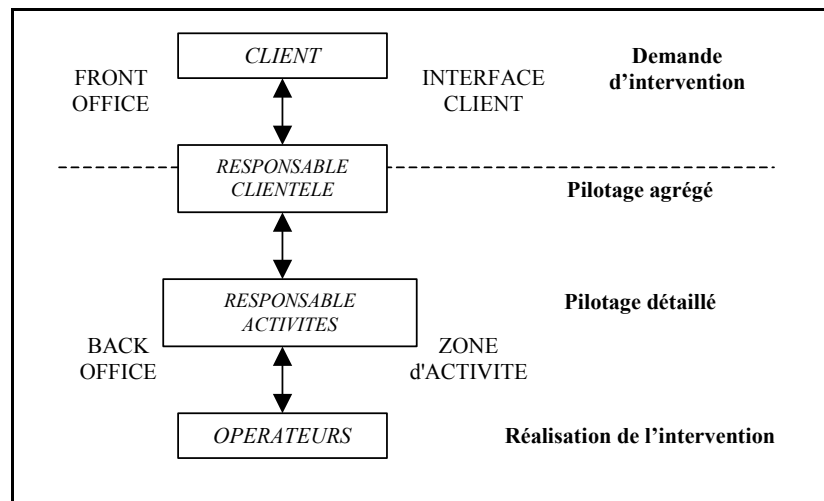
CLIENT

FRONT OFFICE

INTERFACE CLIENT

Demande d'intervention

RESPONSABLE CLIENTELE

Pilotage agregé

RESPONSABLE ACTIVITES

Pilotage détaillé

BACK OFFICE

ZONE d'ACTIVITE

OPERATEURS

Réalisation de l'intervention